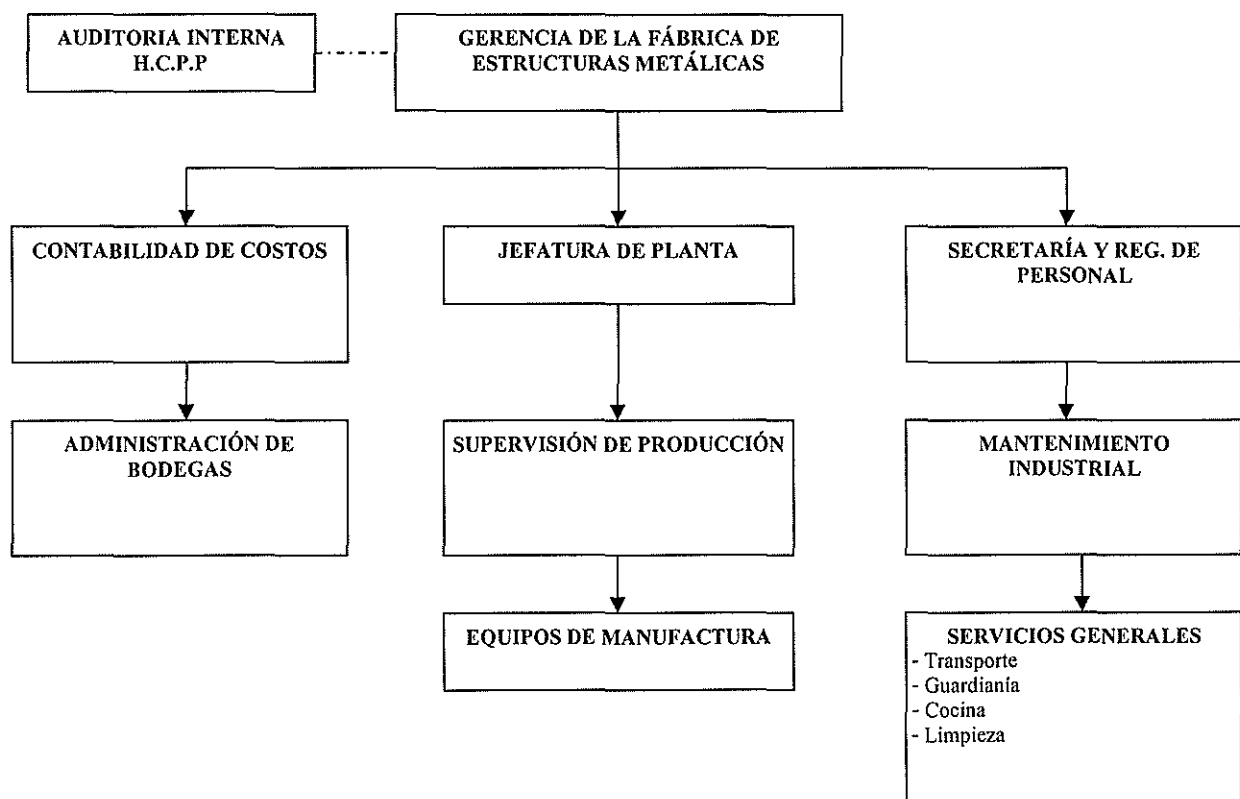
AUDITORIA INTERNA
H.C.P.P

GERENCIA DE LA FÁBRICA DE ESTRUCTURAS METÁLICAS

CONTABILIDAD DE COSTOS

JEFATURA DE PLANTA

SECRETARÍA Y REG. DE PERSONAL

ADMINISTRACIÓN DE BODEGAS

SUPERVISIÓN DE PRODUCCIÓN

MANTENIMIENTO INDUSTRIAL

EQUIPOS DE MANUFACTURA

SERVICIOS GENERALES
- Transporte
- Guardianía
- Cocina
- Limpieza